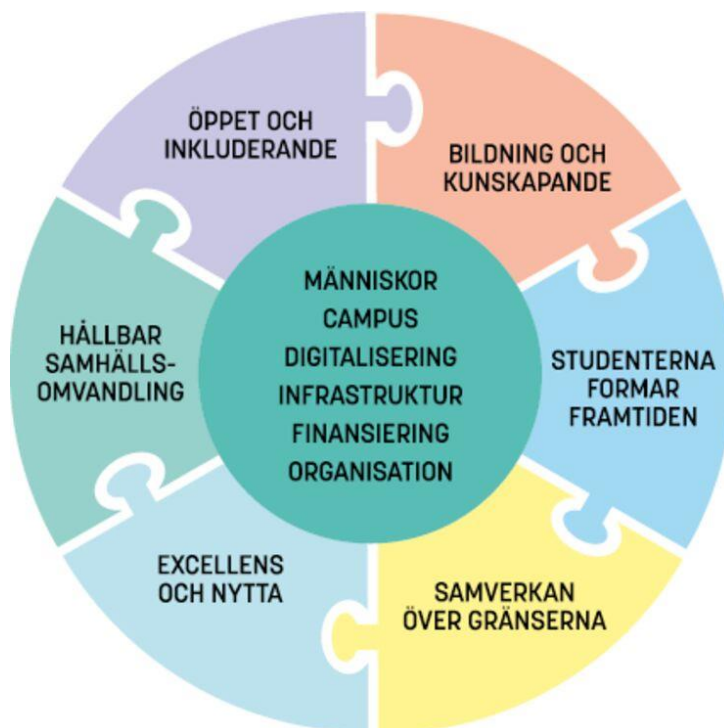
ÖPPET OCH INKLUDERANDE

BILDNING OCH KUNSKAPANDE

STUDENTERNA FORMAR FRAMTIDEN

SAMVERKAN ÖVER GRÄNSERNA

EXCELLENS OCH NYTTA

HÅLLBAR SAMHÄLLSOMVANDLING

MÄNNISKOR
CAMPUS
DIGITALISERING
INFRASTRUKTUR
FINANSIERING
ORGANISATION